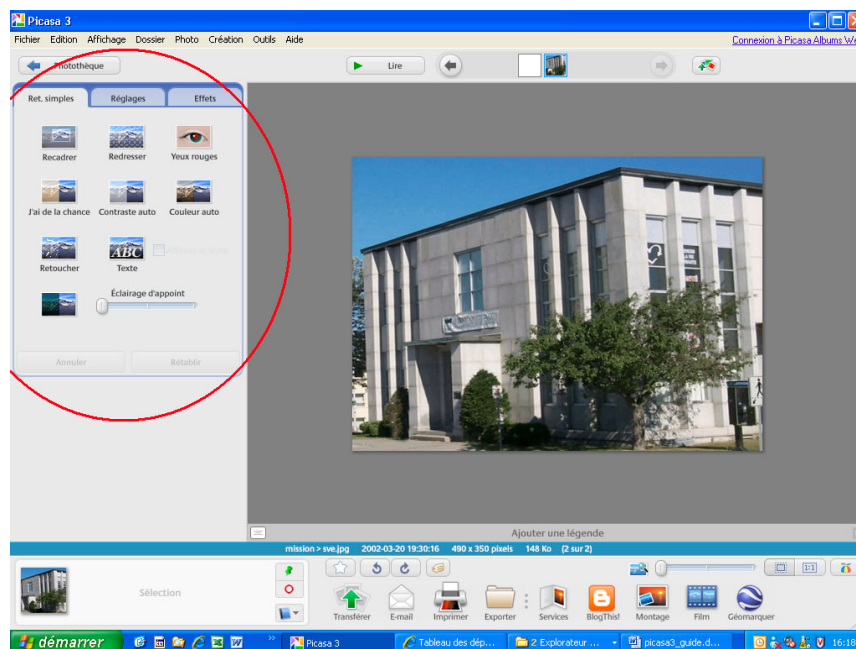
Picasa 3

Fichier Edition Affichage Dossier Photo Création Outils Aide

Connexion à Picasa Albums We

Photothèque

Lire

Ret. simples

Réglages

Effets

Recadrer

Redresser

Yeux rouges

J'ai de la chance

Contraste auto

Couleur auto

Retoucher

Texte

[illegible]

Éclairage d'appoint

Annuler

Rétablir

Ajouter une légende

mission > sve.jpg 2002-03-20 19:30:16 490 x 350 pixels 148 Ko (2 sur 2)

Sélection

Transférer

E-mail

Imprimer

Exporter

Services

BlogThis!

Montage

Film

Géomarquer

1:1

démarrer

Picasa 3

Tableau des dép...

2 Explorateur ...

picasa3_guide.d...

16:18